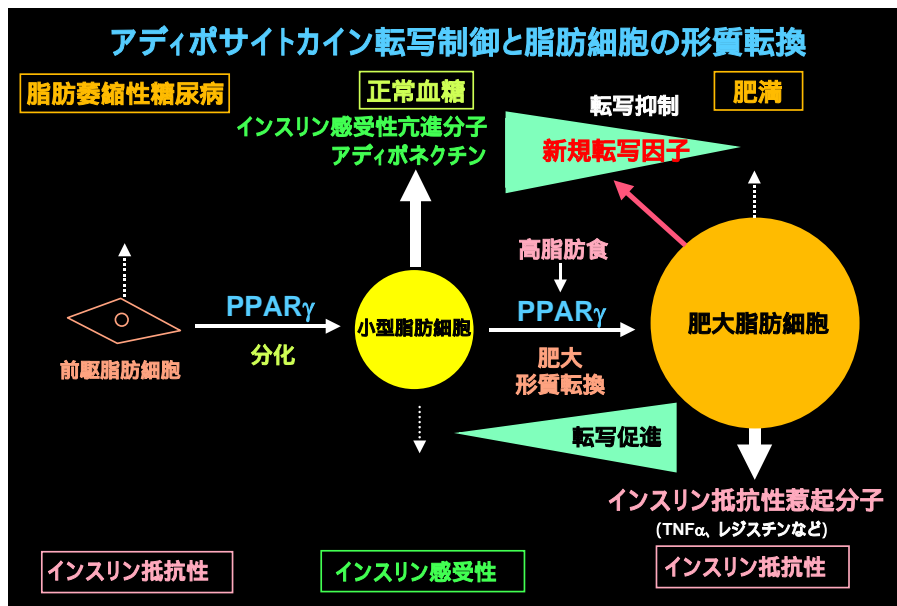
アディポサイトカイン転写制御と脂肪細胞の形質転換

脂肪萎縮性糖尿病

正常血糖

肥満

インスリン感受性亢進分子
アディポネクチン

転写抑制

新規転写因子

高脂肪食

PPARγ
分化

小型脂肪細胞

PPARγ
肥大
形質転換

肥大脂肪細胞

前駆脂肪細胞

転写促進

インスリン抵抗性惹起分子
(TNFα、レジスチンなど)

インスリン抵抗性

インスリン感受性

インスリン抵抗性